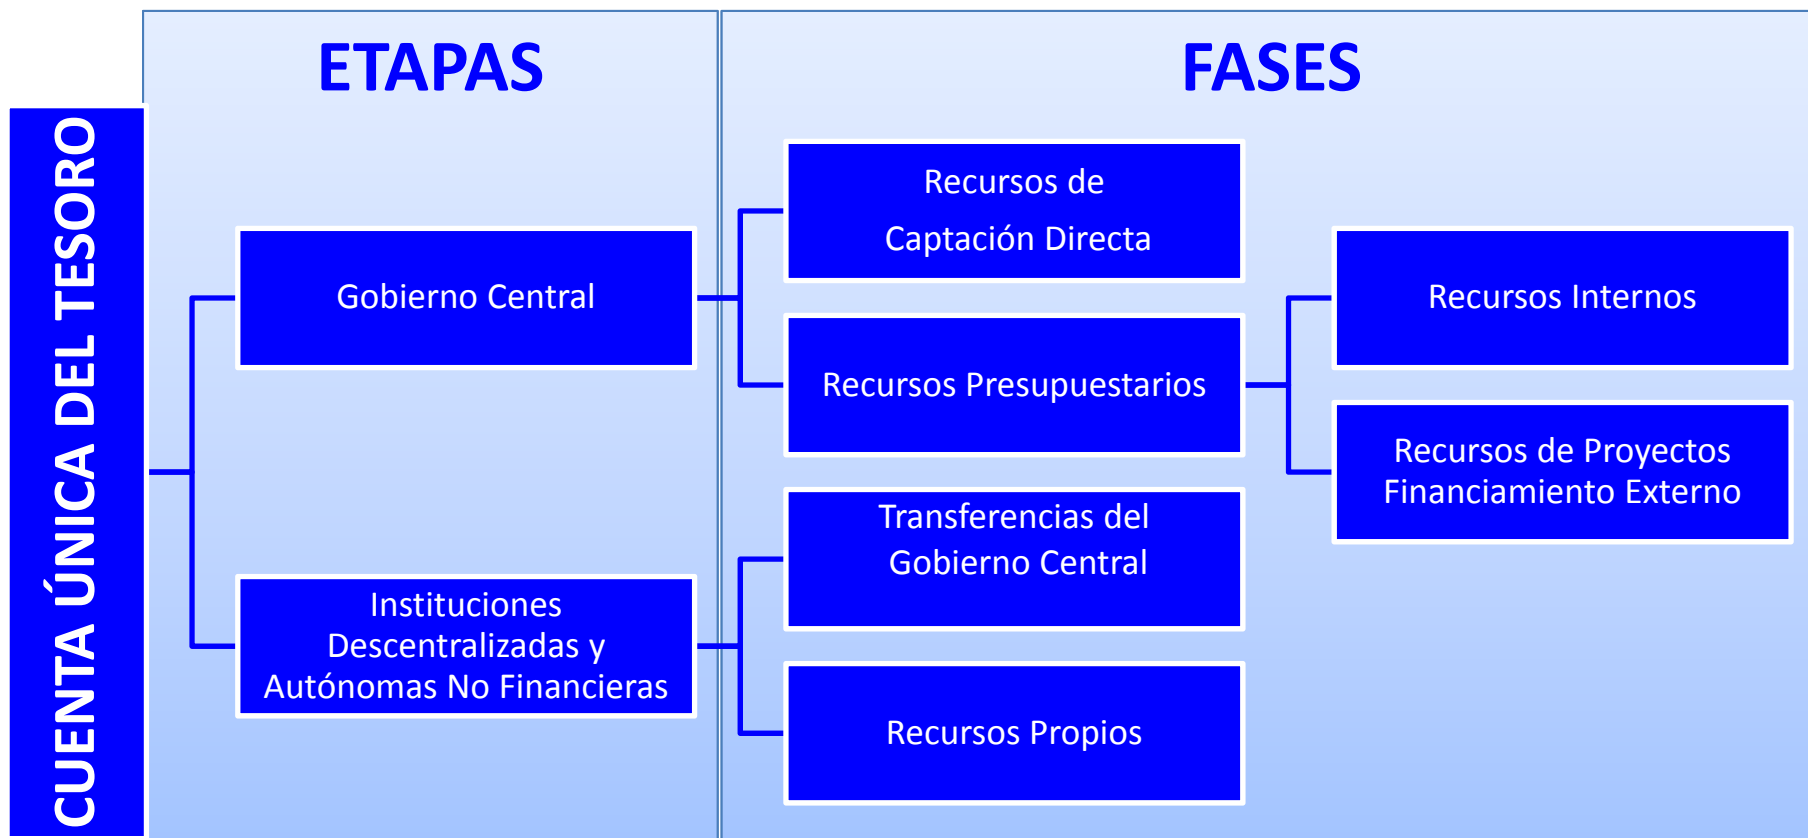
CUENTA ÚNICA DEL TESORO

ETAPAS

FASES

Gobierno Central

Instituciones Descentralizadas y Autónomas No Financieras

Recursos de Captación Directa

Recursos Presupuestarios

Transferencias del Gobierno Central

Recursos Propios

Recursos Internos

Recursos de Proyectos Financiamiento Externo